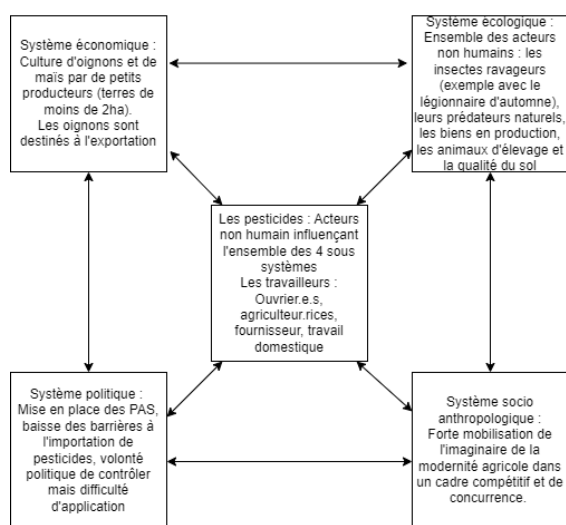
Système économique : Culture d'oignons et de maïs par de petits producteurs (terres de moins de 2ha). Les oignons sont destinés à l'exportation

Système écologique : Ensemble des acteurs non humains : les insectes ravageurs (exemple avec le légionnaire d'automne), leurs prédateurs naturels, les biens en production, les animaux d'élevage et la qualité du sol

Les pesticides : Acteurs non humain influençant l'ensemble des 4 sous systèmes
Les travailleurs : Ouvrier.e.s, agriculteur.rices, fournisseur, travail domestique

Système politique : Mise en place des PAS, baisse des barrières à l'importation de pesticides, volonté politique de contrôler mais difficulté d'application

Système socio anthropologique : Forte mobilisation de l'imaginaire de la modernité agricole dans un cadre compétitif et de concurrence.